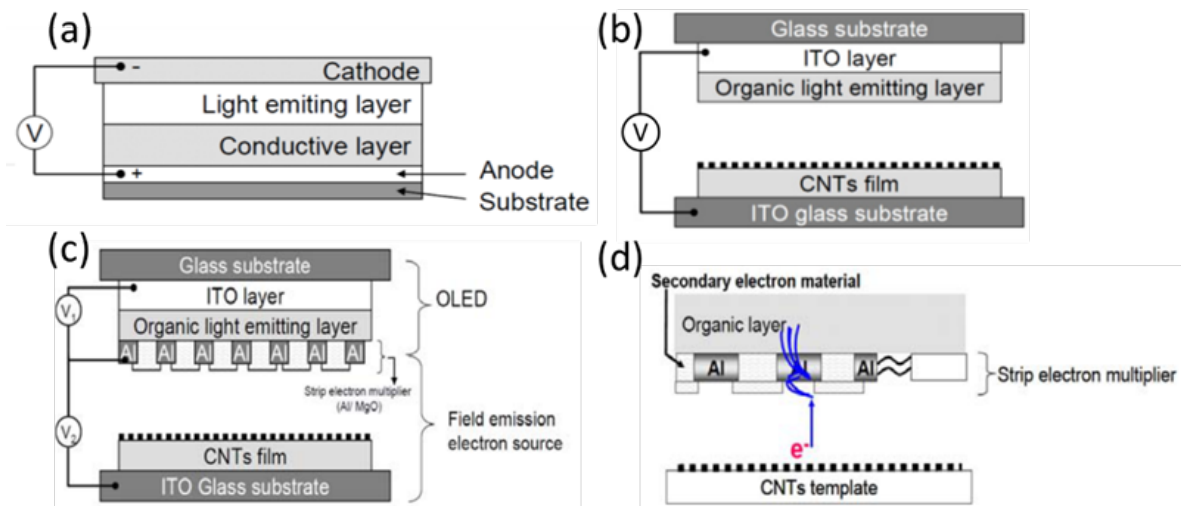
(a)

-

Cathode

Light emiting layer

Conductive layer

V

+

Anode

Substrate

(b)

Glass substrate

ITO layer

Organic light emitting layer

V

CNTs film

ITO glass substrate

(c)

Glass substrate

ITO layer

OLED

$V_1$

Organic light emitting layer

Al Al Al Al Al Al Al

Strip electron multiplier (Al/ MgO)

Field emission electron source

$V_2$

CNTs film

ITO Glass substrate

(d)

Secondary electron material

Organic layer

Al Al Al

Strip electron multiplier

$e^-$

CNTs template